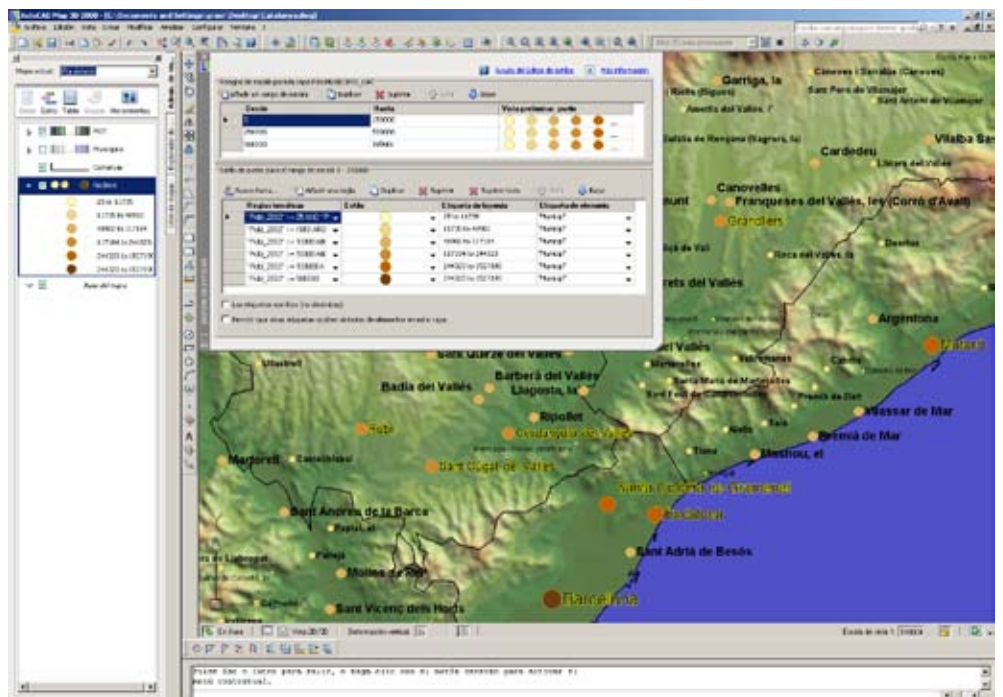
AutoCAD Map 3D 2008 - [C:\Documents and Settings\user\Desktop\Catalunya.dwg]

Mapa actual: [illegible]

Datos

MDT

Municipis

Comarcas

Habitants

Barra del mapa

Estilos de escala para el rango de escala 0 - 25000

Añadir un rango de escala

Duplicar

Suprimir

Desde

Hasta

Vista preliminar: punto

| Desde | Hasta |
|---|---|
| 0 | 25000 |
| 25000 | 50000 |
| 50000 | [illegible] |

Estilo de punto para el rango de escala 0 - 25000

Añadir una regla

Duplicar

Suprimir

Suprimir todo

Subir

Bajar

| Reglas temáticas | Estilo | Etiqueta de leyenda | Etiqueta de elemento |
|---|---|---|---|
| "Hab_2007" <= 25.000 | | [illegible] | "Municip" |
| "Hab_2007" <= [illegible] | | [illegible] | "Municip" |
| "Hab_2007" <= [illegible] | | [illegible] | "Municip" |
| "Hab_2007" <= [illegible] | | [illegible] | "Municip" |
| "Hab_2007" <= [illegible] | | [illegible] | "Municip" |
| "Hab_2007" <= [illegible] | | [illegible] | "Municip" |

Garriga, la
Canovelles
Franqueses del Vallès, les (Corró d'Avall)
Granollers
Cardedeu
Llinars del Vallès
Vilalba Sa
Argentona
Mataró
Badia del Vallès
Barberà del Vallès
Llagosta, la
Ripollet
Rubí
Cerdanyola del Vallès
Sant Cugat del Vallès
Martorell
Sant Andreu de la Barca
Molins de Rei
Sant Vicenç dels Horts
Santa Coloma de Gramenet
Badalona
Sant Adrià de Besòs
Barcelona
Vilassar de Mar
Premià de Mar
Masnou, el
Tiana
Montgat

En línea

Vista 2D/3D

Escala de vista 1: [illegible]

Pulse Esc o Intro para salir, o haga clic con el botón derecho para activar el menú contextual.